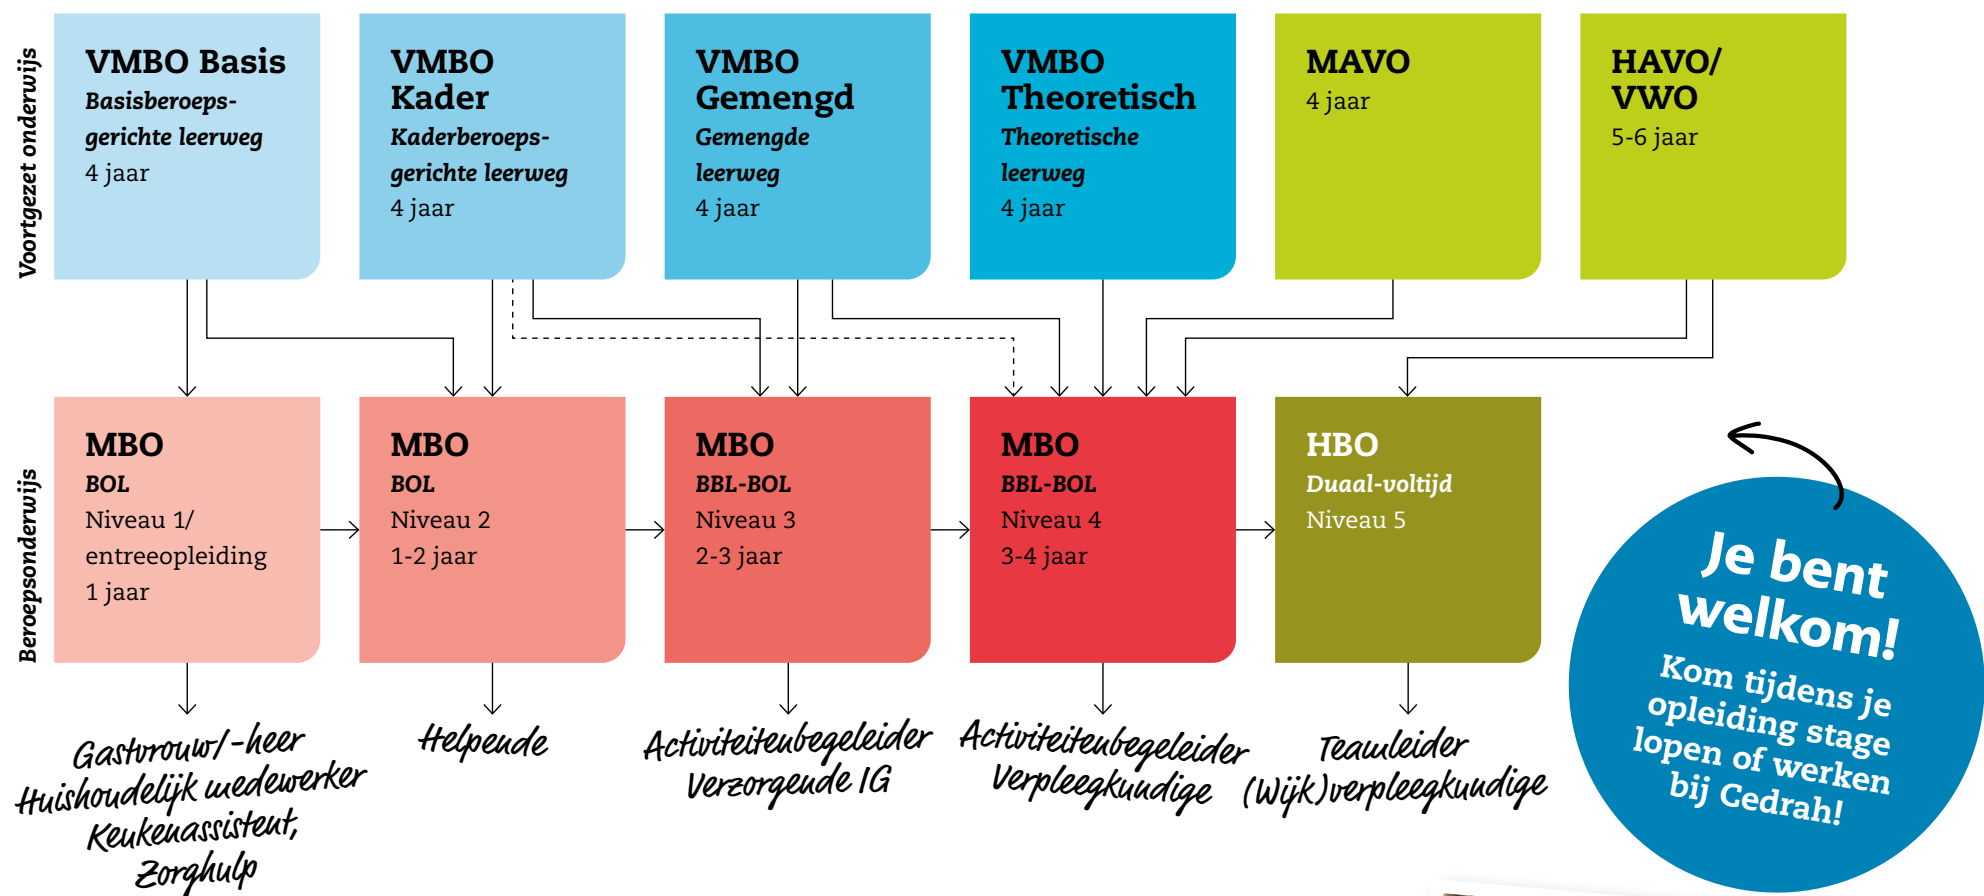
Voortgezet onderwijs

VMBO Basis
Basisberoepsgerichte leerweg
4 jaar

VMBO Kader
Kaderberoepsgerichte leerweg
4 jaar

VMBO Gemengd
Gemengde leerweg
4 jaar

VMBO Theoretisch
Theoretische leerweg
4 jaar

MAVO
4 jaar

HAVO/ VWO
5-6 jaar

Beroepsonderwijs

MBO
BOL
Niveau 1/ entreeopleiding
1 jaar

MBO
BOL
Niveau 2
1-2 jaar

MBO
BBL-BOL
Niveau 3
2-3 jaar

MBO
BBL-BOL
Niveau 4
3-4 jaar

HBO
Duaal-voltijd
Niveau 5

Gastvrouw/-heer
Huishoudelijk medewerker
Keukenassistent,
Zorghulp

Helpende

Activiteitenbegeleider
Verzorgende IG

Activiteitenbegeleider
Verpleegkundige

Teamleider
(Wijk)verpleegkundige

Je bent welkom!
Kom tijdens je opleiding stage lopen of werken bij Cedrah!